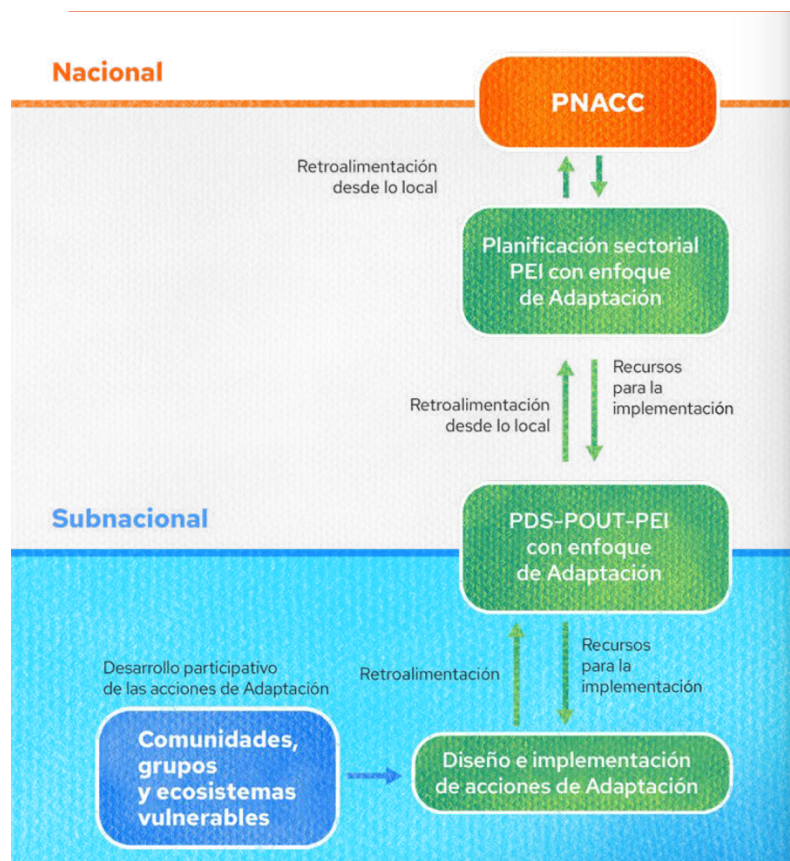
Nacional

PNACC

Retroalimentación desde lo local

Planificación sectorial PEI con enfoque de Adaptación

Retroalimentación desde lo local

Recursos para la implementación

Subnacional

PDS-POUT-PEI con enfoque de Adaptación

Desarrollo participativo de las acciones de Adaptación

Retroalimentación

Recursos para la implementación

Comunidades, grupos y ecosistemas vulnerables

Diseño e implementación de acciones de Adaptación